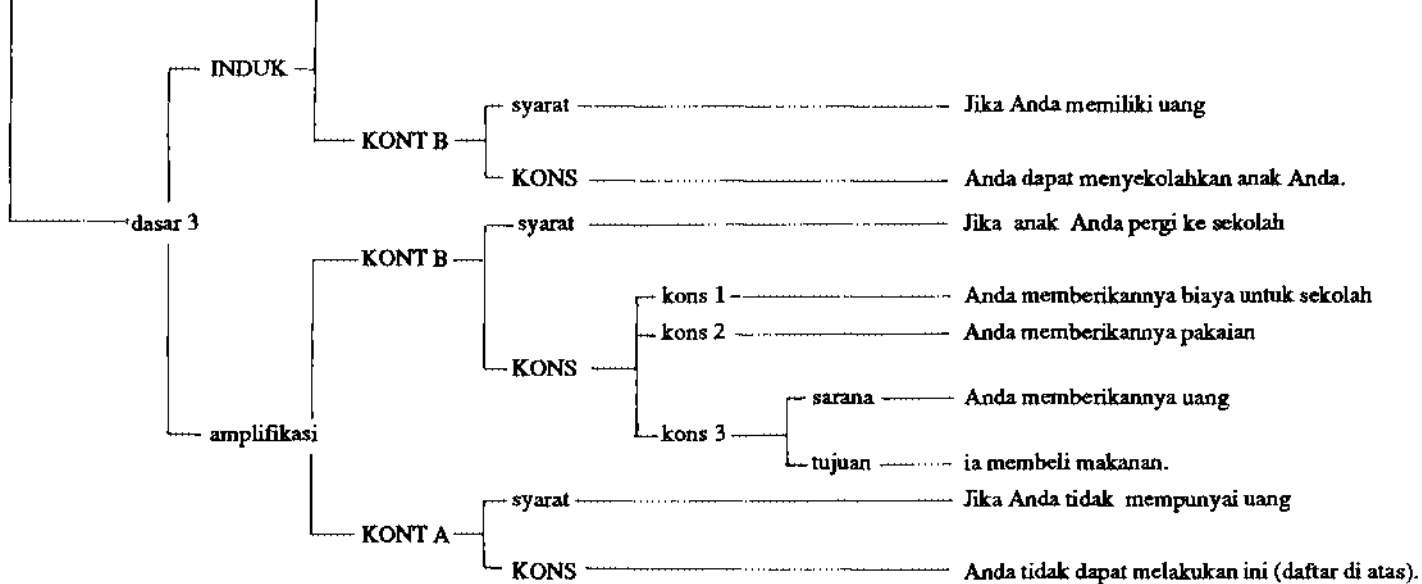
INDUK
KONT B
syarat
Jika Anda memiliki uang
KONS
Anda dapat menyekolahkan anak Anda.
dasar 3
KONT B
syarat
Jika anak Anda pergi ke sekolah
KONS
kons 1
Anda memberikannya biaya untuk sekolah
kons 2
Anda memberikannya pakaian
kons 3
sarana
Anda memberikannya uang
tujuan
ia membeli makanan.
amplifikasi
KONT A
syarat
Jika Anda tidak mempunyai uang
KONS
Anda tidak dapat melakukan ini (daftar di atas).